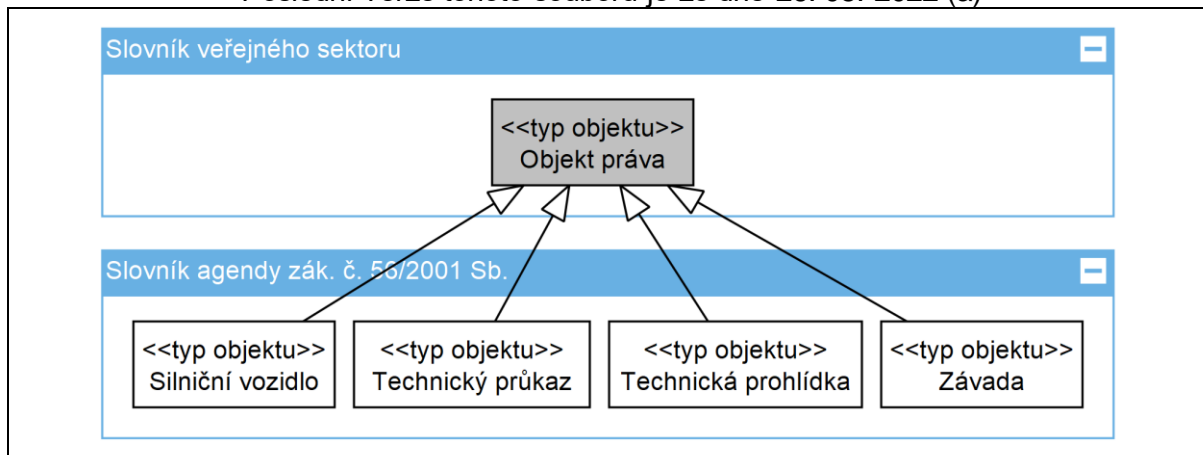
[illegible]

Slovník veřejného sektoru

<<typ objektu>>
Objekt práva

Slovník agendy zák. č. 56/2001 Sb.

<<typ objektu>>
Silniční vozidlo

<<typ objektu>>
Technický průkaz

<<typ objektu>>
Technická prohlídka

<<typ objektu>>
Závada